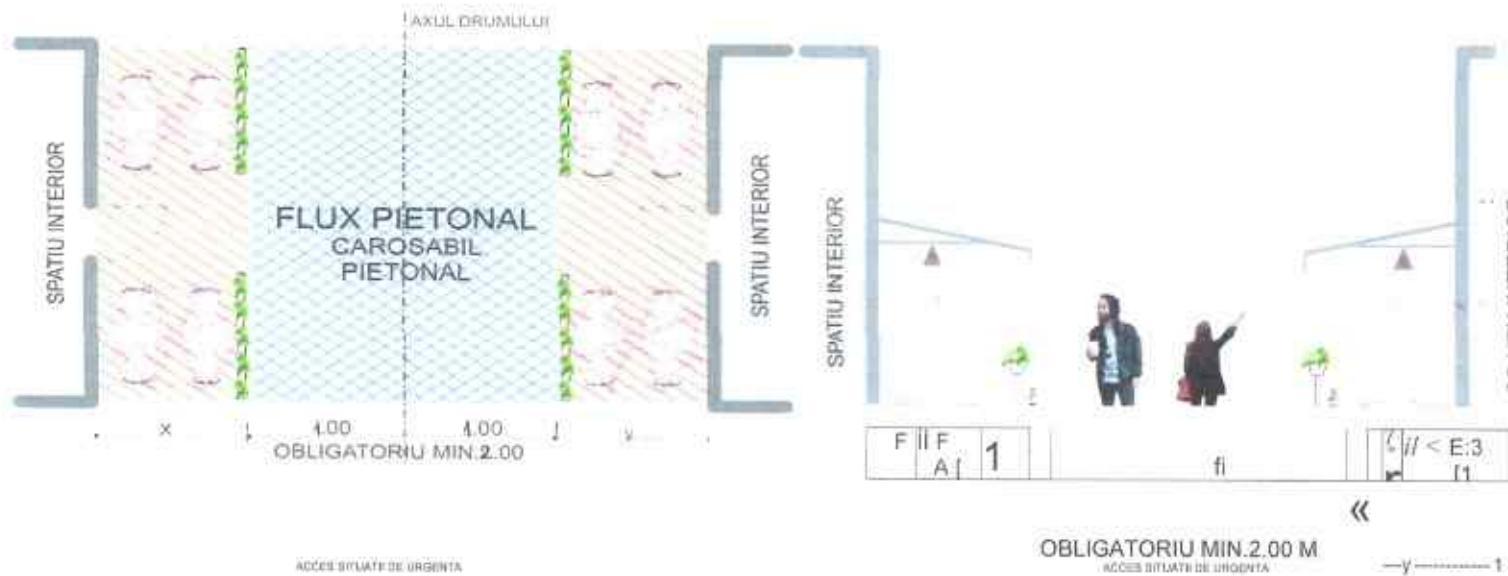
AXUL DRUMULUI

SPATIU INTERIOR

FLUX PIETONAL
CAROSABIL
PIETONAL

SPATIU INTERIOR

x 1.00 1.00 y
OBLIGATORIU MIN.2.00

ACCES SITUATII DE URGENTA

SPATIU INTERIOR

F F A 1 fi E:3

«

OBLIGATORIU MIN.2.00 M
ACCES SITUATII DE URGENTA

y 1